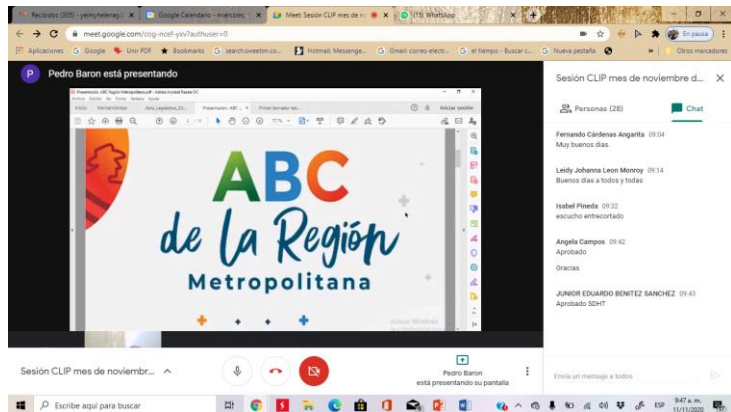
Recibidos (305) - yeimyhelena@ ×
Google Calendario - miércoles ×
Meet: Sesión CLIP mes de n ×
(15) WhatsApp ×

meet.google.com/cog-ncef-yxv?authuser=0

Aplicaciones
Google
Unir PDF
Bookmarks
search.sweetim.co...
Hotmail, Messenge...
Gmail: correo electr...
el tiempo - Buscar c...
Nueva pestaña
Otros marcadores

En pausa

Pedro Baron está presentando

Inicio
Herramientas
Iniciar sesión

ABC
de la Región
Metropolitana

Sesión CLIP mes de noviembre d...

Personas (28)
Chat

Fernando Cárdenas Angarita 09:04
Muy buenos días.

Leidy Johanna Leon Monroy 09:14
Buenos días a todos y todas

Isabel Pineda 09:32
escucho entrecortado

Angela Campos 09:42
Aprobado

Gracias

JUNIOR EDUARDO BENITEZ SANCHEZ 09:43
Aprobado SDHT

Sesión CLIP mes de noviembr...

Pedro Baron
está presentando su pantalla

Envía un mensaje a todos

Escribe aquí para buscar

ESP
9:47 a. m.
11/11/2020